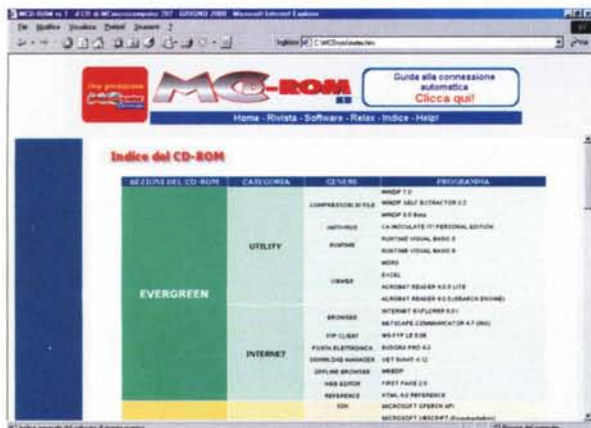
MCD-ROM vs 1 - Il CD di MCmicrocomputer 207 - GIUGNO 2000 - Microsoft Internet Explorer

File Modifica Visualizza Preferiti Strumenti ?

Indirizzo C:\MCD\rom\index.htm

Una produzione

MCD-ROM

Guida alla connessione automatica
Clicca qui!

Home - Rivista - Software - Relax - Indice - Help!

Indice del CD-ROM

| SEZIONE DEL CD-ROM | CATEGORIA | GENERE | PROGRAMMA |
|---|---|---|---|
| EVERGREEN | UTILITY | COMPRESSIONE DI FILE | WINZIP 7.0 |
| | | | WINZIP SELF EXTRACTOR 2.2 |
| | | | WINZIP 8.0 Beta |
| | | ANTIVIRUS | CA INOCULATE IT! PERSONAL EDITION |
| | | RUNTIME | RUNTIME VISUAL BASIC 5 |
| | | | RUNTIME VISUAL BASIC 6 |
| | | VIEWER | WORD |
| | | | EXCEL |
| | | | ACROBAT READER 4.0.5 LITE |
| | | | ACROBAT READER 4.0.5 (SEARCH ENGINE) |
| | INTERNET | BROWSER | INTERNET EXPLORER 5.01 |
| | | | NETSCAPE COMMUNICATOR 4.7 (INS) |
| | | FTP CLIENT | WS-FTP LE 5.08 |
| | | POSTA ELETTRONICA | EUDORA PRO 4.2 |
| | | DOWNLOAD MANAGER | GET RIGHT 4.12 |
| | | OFFLINE BROWSER | WEBZIP |
| | | WEB EDITOR | FIRST PAGE 2.0 |
| | | REFERENCE | HTML 4.0 REFERENCE |
| | | SDK | MICROSOFT SPEECH API |
| | | | MICROSOFT VBSCRIPT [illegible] |